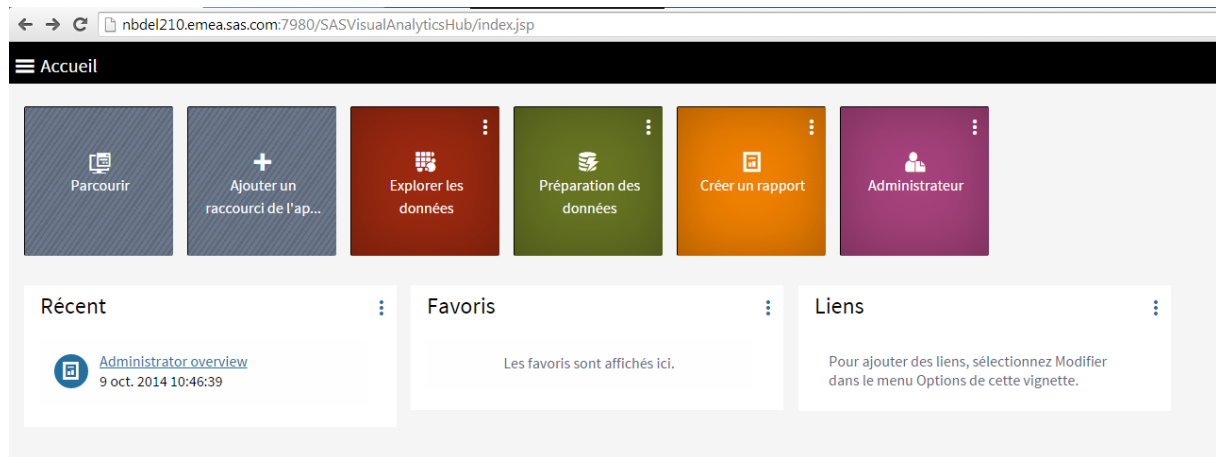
nbdel210.emea.sas.com:7980/SASVisualAnalyticsHub/index.jsp

Accueil

Parcourir

Ajouter un raccourci de l'ap...

Explorer les données

Préparation des données

Créer un rapport

Administrateur

Récent

Administrator overview
9 oct. 2014 10:46:39

Favoris

Les favoris sont affichés ici.

Liens

Pour ajouter des liens, sélectionnez Modifier dans le menu Options de cette vignette.